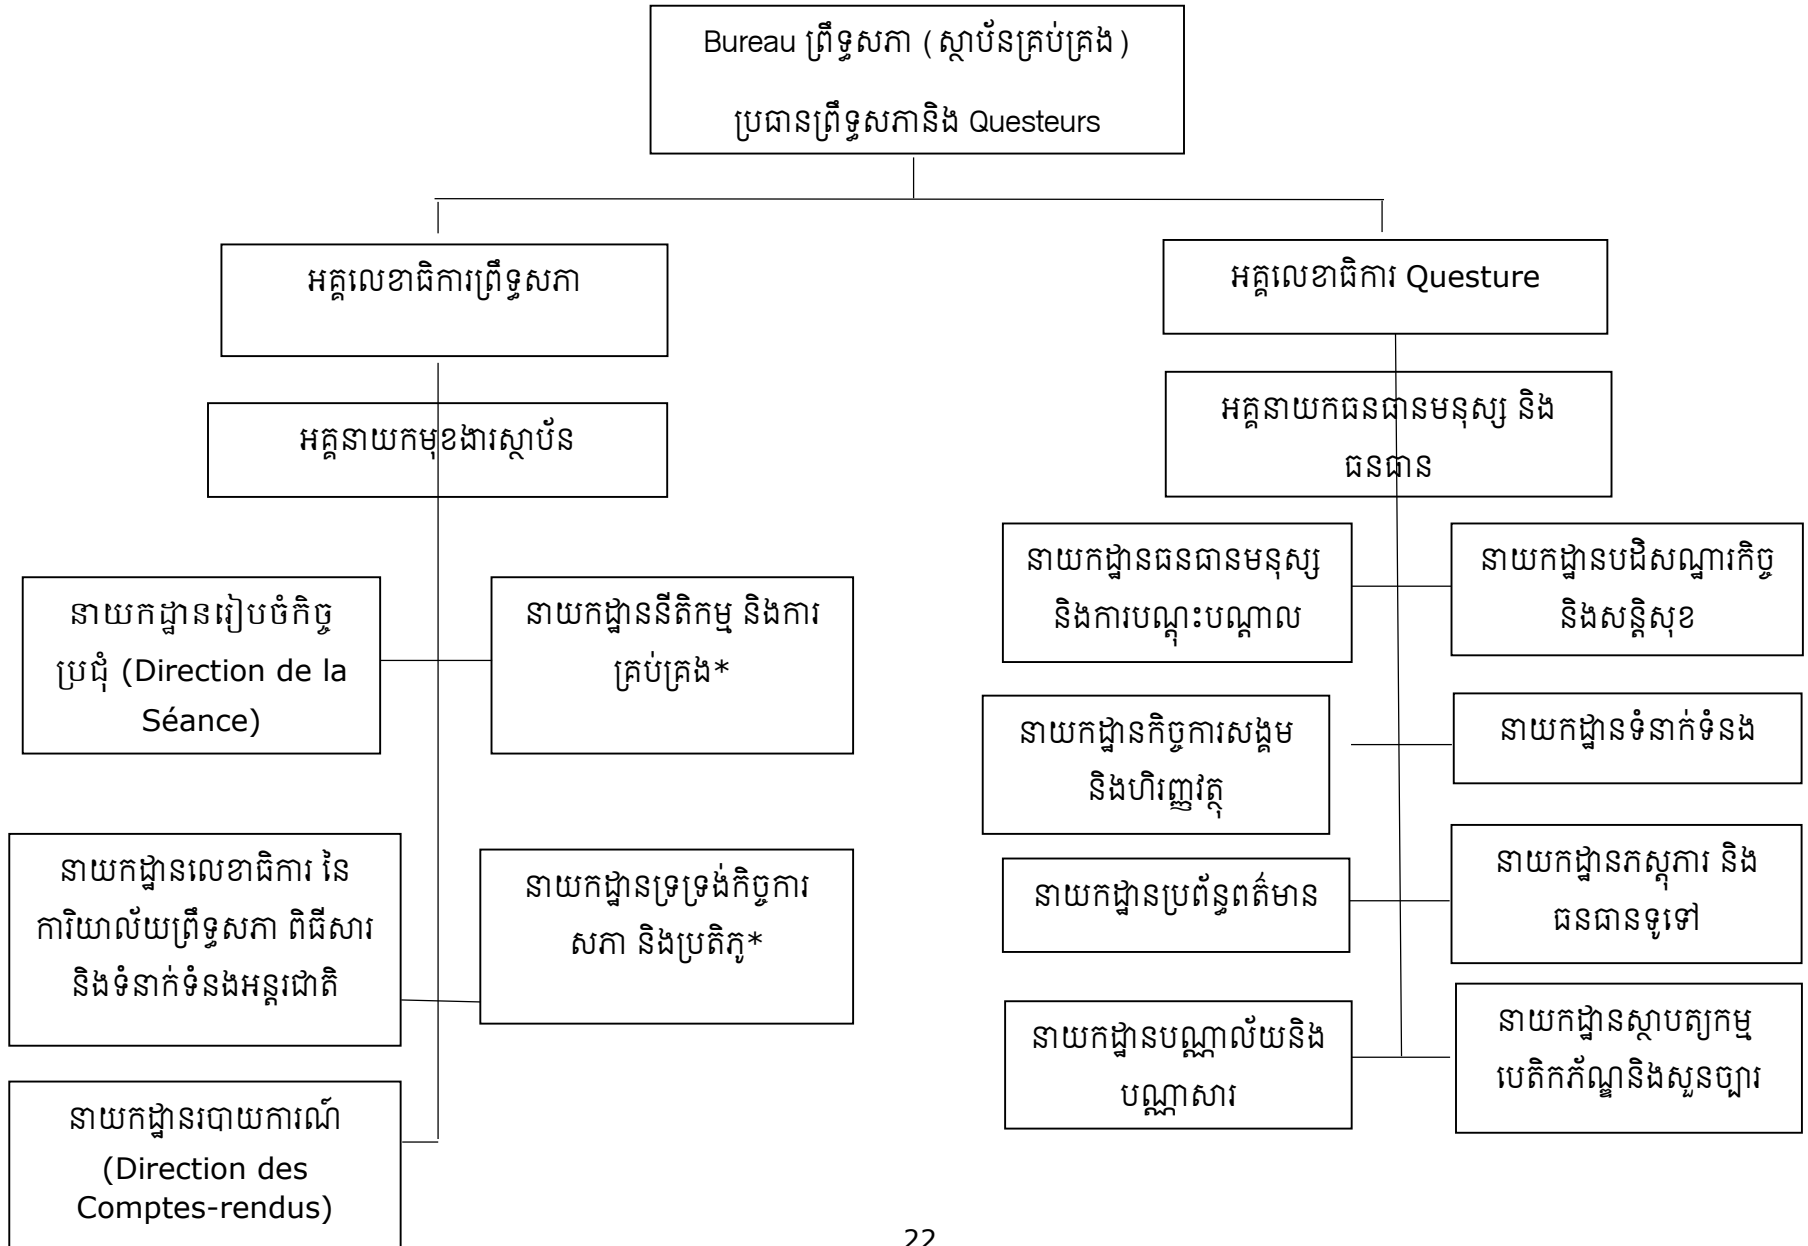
Bureau ព្រឹទ្ធសភា ( ស្ថាប័នគ្រប់គ្រង )

ប្រធានព្រឹទ្ធសភានិង Questeurs

អគ្គលេខាធិការព្រឹទ្ធសភា

អគ្គនាយកមុខងារស្ថាប័ន

នាយកដ្ឋានរៀបចំកិច្ចប្រជុំ (Direction de la Séance)

នាយកដ្ឋាននីតិកម្ម និងការគ្រប់គ្រង*

នាយកដ្ឋានលេខាធិការ នៃការិយាល័យព្រឹទ្ធសភា ពិធីសារ និងទំនាក់ទំនងអន្តរជាតិ

នាយកដ្ឋានទ្រទ្រង់កិច្ចការសភា និងប្រតិភូ*

នាយកដ្ឋានរបាយការណ៍ (Direction des Comptes-rendus)

អគ្គលេខាធិការ Questure

អគ្គនាយកធនធានមនុស្ស និងធនធាន

នាយកដ្ឋានធនធានមនុស្ស និងការបណ្តុះបណ្តាល

នាយកដ្ឋានបដិសណ្ឋារកិច្ច និងសន្តិសុខ

នាយកដ្ឋានកិច្ចការសង្គម និងហិរញ្ញវត្ថុ

នាយកដ្ឋានទំនាក់ទំនង

នាយកដ្ឋានប្រព័ន្ធព័ត៌មាន

នាយកដ្ឋានភស្តុភារ និងធនធានទូទៅ

នាយកដ្ឋានបណ្ណាល័យនិងបណ្ណាសារ

នាយកដ្ឋានស្ថាបត្យកម្ម បេតិកភ័ណ្ឌនិងសួនច្បារ

22